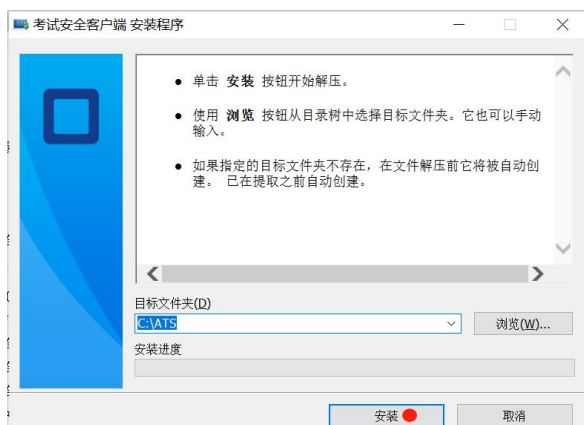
考试安全客户端 安装程序

• 单击 **安装** 按钮开始解压。

• 使用 **浏览** 按钮从目录树中选择目标文件夹。它也可以手动输入。

• 如果指定的目标文件夹不存在，在文件解压前它将被自动创建。 已在提取之前自动创建。

目标文件夹(D)

C:\ATS

浏览(W)...

安装进度

安装

取消